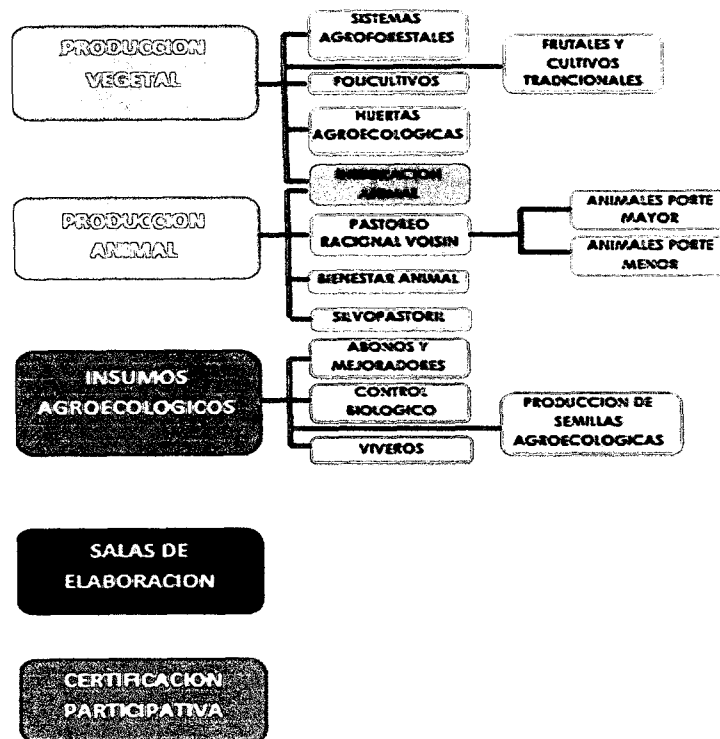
PRODUCCION VEGETAL

SISTEMAS AGROFORESTALES

FRUTALES Y CULTIVOS TRADICIONALES

POLICULTIVOS

HUERTAS AGROECOLOGICAS

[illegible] ANIMAL

PRODUCCION ANIMAL

PASTOREO RACIONAL VOISIN

ANIMALES PORTE MAYOR

ANIMALES PORTE MENOR

BIENESTAR ANIMAL

SILVOPASTOREO

INSUMOS AGROECOLOGICOS

ABONOS Y MEJORADORES

CONTROL BIOLOGICO

PRODUCCION DE SEMILLAS AGROECOLOGICAS

VIVEROS

SALAS DE ELABORACION

CERTIFICACION PARTICIPATIVA